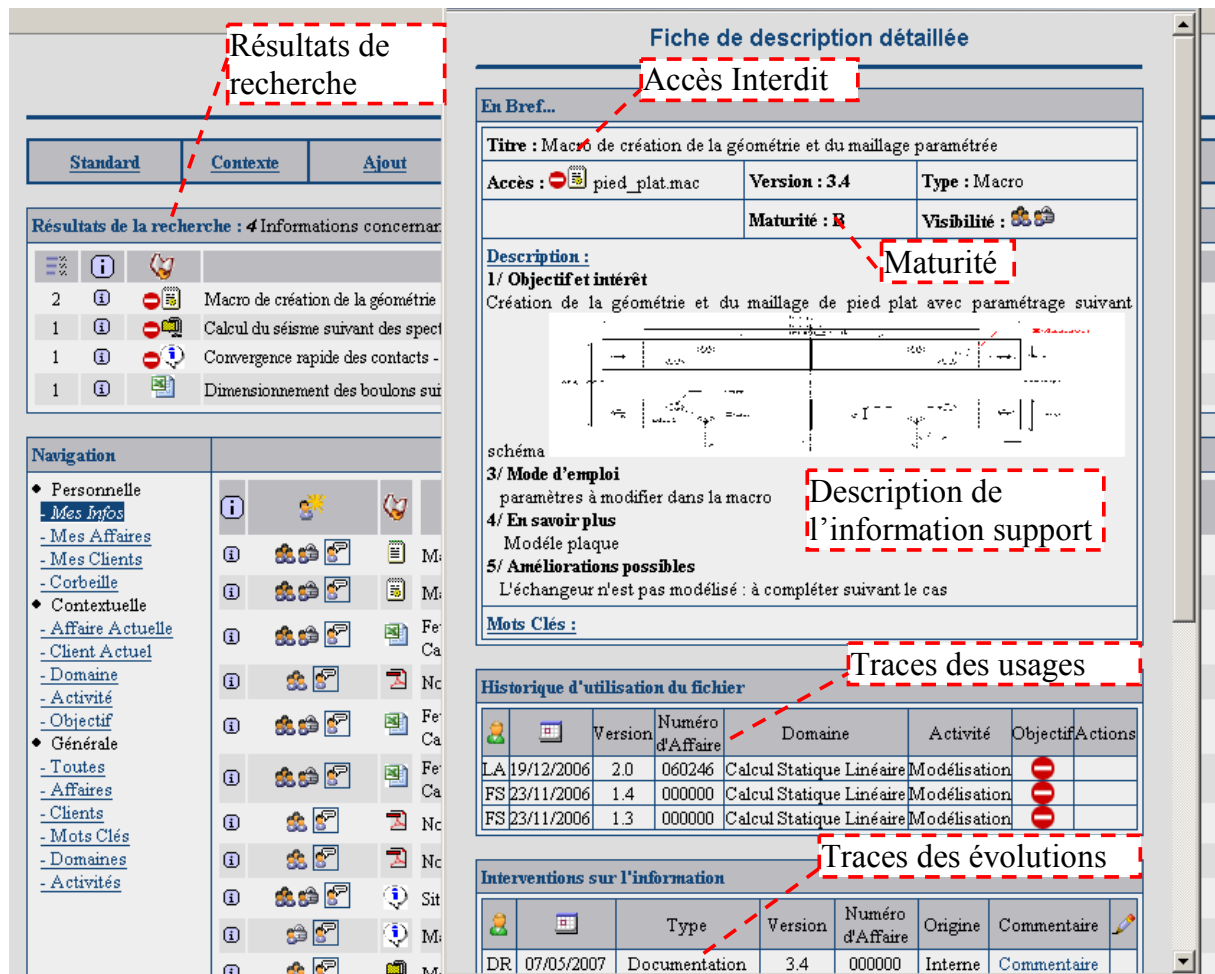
Résultats de recherche

Standard | Contexte | Ajout

Résultats de la recherche : 4 Informations concernan

| | | | |
|---|---|---|---|
| 2 | | | Macro de création de la géométrie |
| 1 | | | Calcul du séisme suivant des spect |
| 1 | | | Convergence rapide des contacts - |
| 1 | | | Dimensionnement des boulons sui |

Navigation

◆ Personnelle
- Mes Infos
- Mes Affaires
- Mes Clients
- Corbeille
◆ Contextuelle
- Affaire Actuelle
- Client Actuel
- Domaine
- Activité
- Objectif
◆ Générale
- Toutes
- Affaires
- Clients
- Mots Clés
- Domaines
- Activités

Ma
Ma
Fe Ca
Nc
Fe Ca
Fe Ca
Nc
Nc
Sit
Ma

Fiche de description détaillée

Accès Interdit

En Bref...

Titre : Macro de création de la géométrie et du maillage paramétrée

Accès : pied_plat.mac | Version : 3.4 | Type : Macro

Maturité : B | Visibilité :

Maturité

Description :
1/ Objectif et intérêt
Création de la géométrie et du maillage de pied plat avec paramétrage suivant
schéma
3/ Mode d'emploi
paramètres à modifier dans la macro
4/ En savoir plus
Modéle plaque
5/ Améliorations possibles
L'échangeur n'est pas modélisé : à compléter suivant le cas

Description de l'information support

Mots Clés :

Traces des usages

Historique d'utilisation du fichier

| | | Version | Numéro d'Affaire | Domaine | Activité | Objectif | Actions |
|---|---|---|---|---|---|---|---|
| LA | 19/12/2006 | 2.0 | 060246 | Calcul Statique Linéaire | Modélisation | | |
| FS | 23/11/2006 | 1.4 | 000000 | Calcul Statique Linéaire | Modélisation | | |
| FS | 23/11/2006 | 1.3 | 000000 | Calcul Statique Linéaire | Modélisation | | |

Traces des évolutions

Interventions sur l'information

| | | Type | Version | Numéro d'Affaire | Origine | Commentaire | |
|---|---|---|---|---|---|---|---|
| DR | 07/05/2007 | Documentation | 3.4 | 000000 | Interne | Commentaire | |